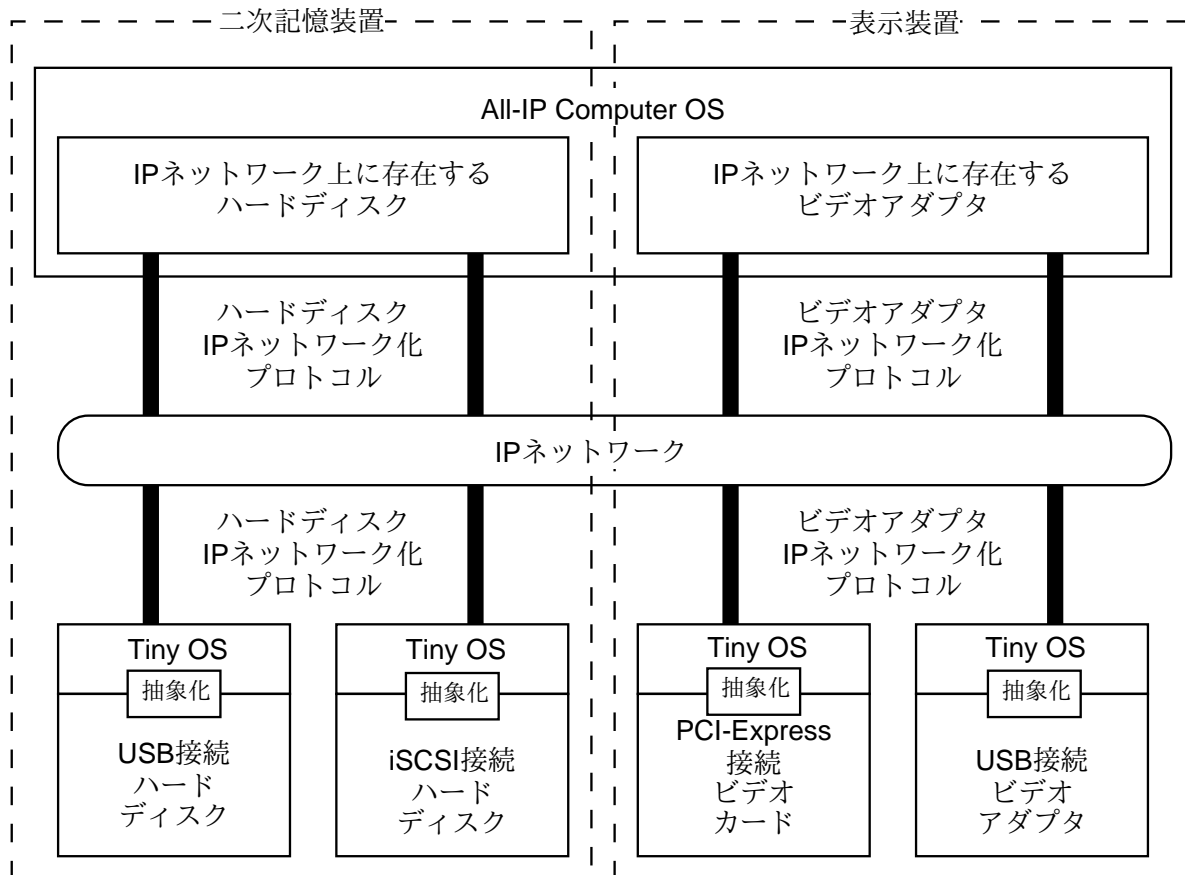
二次記憶装置

表示装置

All-IP Computer OS

IPネットワーク上に存在する
ハードディスク

IPネットワーク上に存在する
ビデオアダプタ

ハードディスク
IPネットワーク化
プロトコル

ビデオアダプタ
IPネットワーク化
プロトコル

IPネットワーク

ハードディスク
IPネットワーク化
プロトコル

ビデオアダプタ
IPネットワーク化
プロトコル

Tiny OS
抽象化
USB接続
ハード
ディスク

Tiny OS
抽象化
iSCSI接続
ハード
ディスク

Tiny OS
抽象化
PCI-Express
接続
ビデオ
カード

Tiny OS
抽象化
USB接続
ビデオ
アダプタ